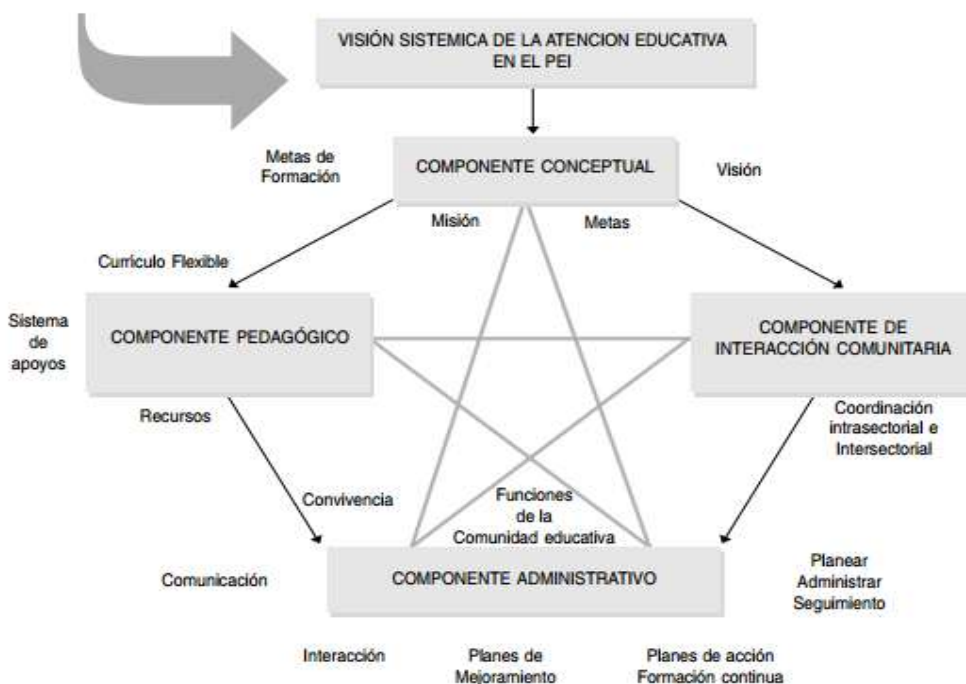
VISIÓN SISTEMICA DE LA ATENCION EDUCATIVA EN EL PEI

Metas de Formación

COMPONENTE CONCEPTUAL

Visión

Misión

Metas

Currículo Flexible

Sistema de apoyos

COMPONENTE PEDAGÓGICO

COMPONENTE DE INTERACCIÓN COMUNITARIA

Recursos

Coordinación intrasectorial e Intersectorial

Convivencia

Funciones de la Comunidad educativa

Comunicación

COMPONENTE ADMINISTRATIVO

Planear Administrar Seguimiento

Interacción

Planes de Mejoramiento

Planes de acción Formación continua